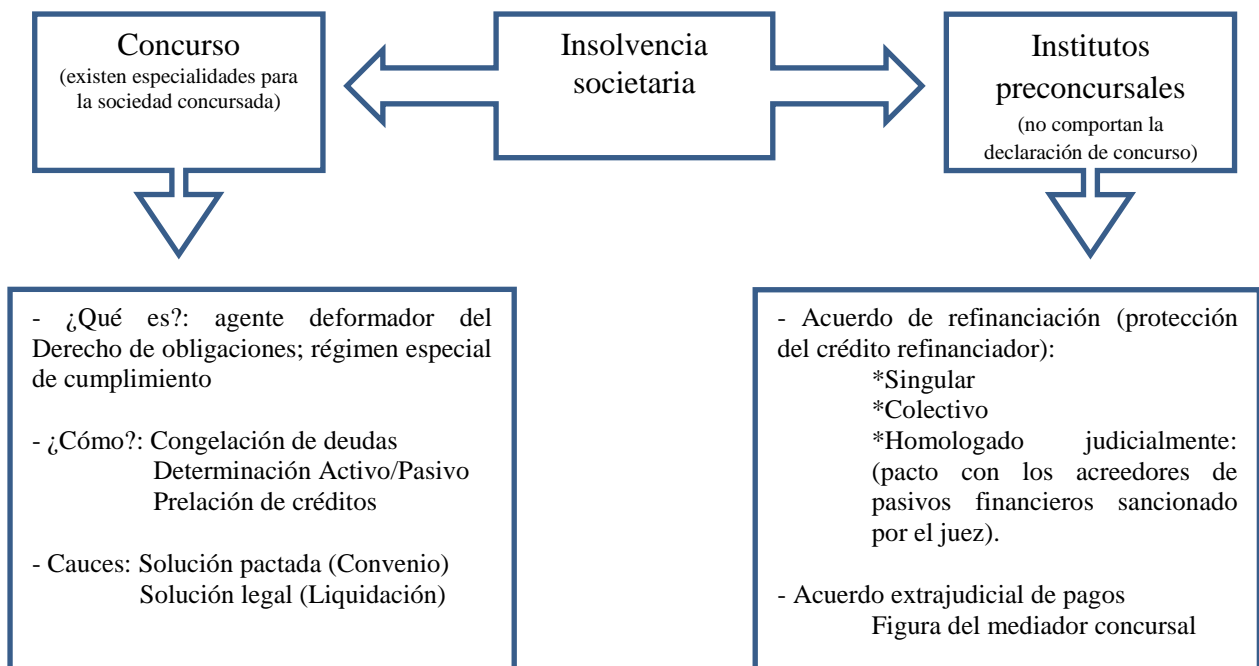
Concurso
(existen especialidades para la sociedad concursada)

Insolvencia societaria

Institutos preconcursales
(no comportan la declaración de concurso)

- ¿Qué es?: agente deformador del Derecho de obligaciones; régimen especial de cumplimiento

- ¿Cómo?: Congelación de deudas
Determinación Activo/Pasivo
Prelación de créditos

- Cauces: Solución pactada (Convenio)
Solución legal (Liquidación)

- Acuerdo de refinanciación (protección del crédito refinanciador):
*Singular
*Colectivo
*Homologado judicialmente: (pacto con los acreedores de pasivos financieros sancionado por el juez).

- Acuerdo extrajudicial de pagos
Figura del mediador concursal